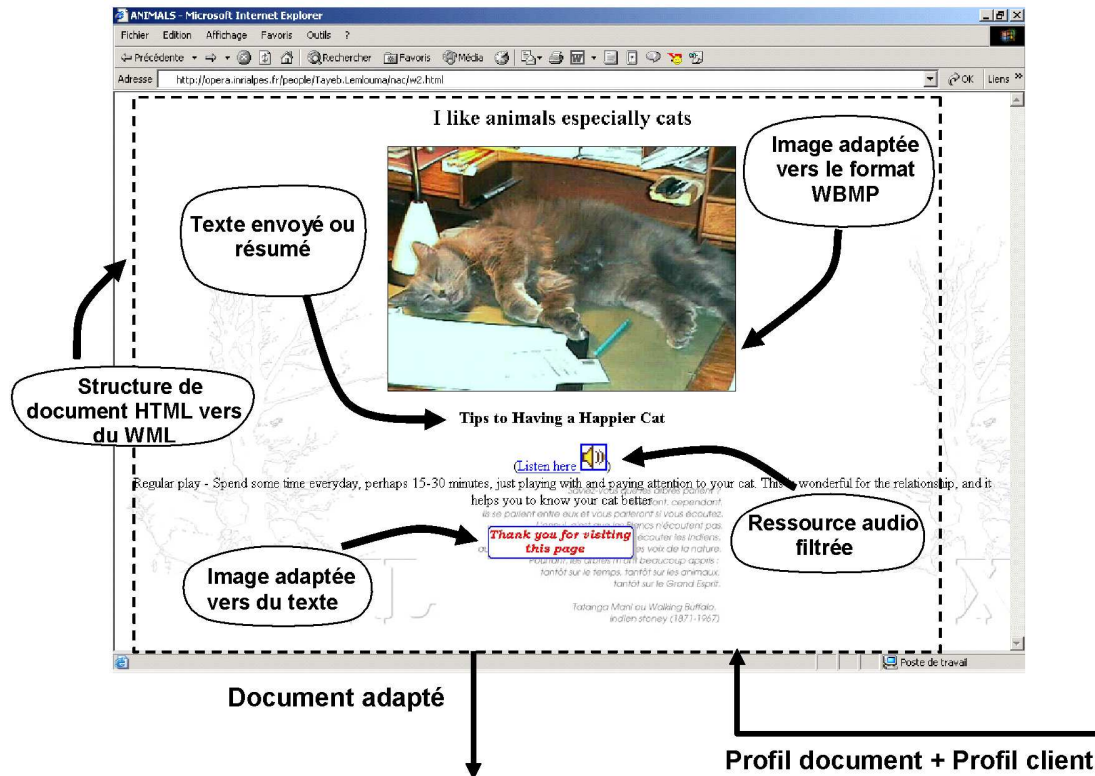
ANIMALS - Microsoft Internet Explorer

Fichier Edition Affichage Favoris Outils ?

Précédente Rechercher Favoris Média

Adresse http://opera.inrialpes.fr/people/Tayeb.Lemlouma/nac/w2.html OK Liens »

I like animals especially cats

Image adaptée vers le format WBMP

Texte envoyé ou résumé

Structure de document HTML vers du WML

Tips to Having a Happier Cat

(Listen here )

Regular play - Spend some time everyday, perhaps 15-30 minutes, just playing with and paying attention to your cat. This is wonderful for the relationship, and it helps you to know your cat better.

Ressource audio filtrée

Thank you for visiting this page

Image adaptée vers du texte

Talanga Mani ou Walking Buffalo, indien stoney (1871-1967)

Poste de travail

Document adapté

Profil document + Profil client